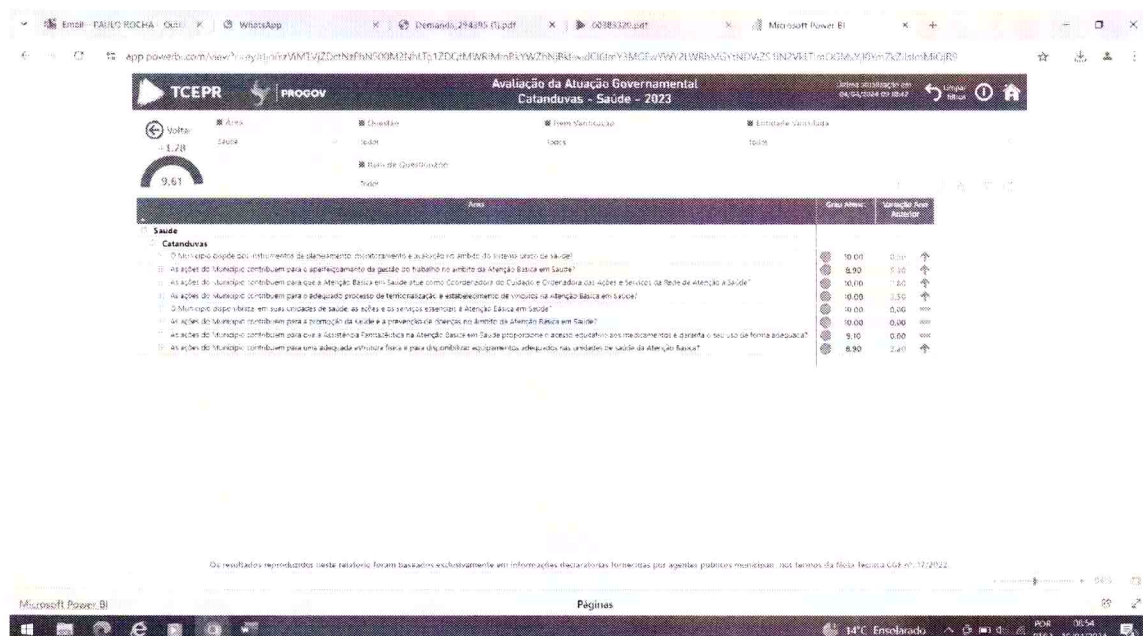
Email - PAULO ROCHA - Outl | WhatsApp | Demanda_294395 (1).pdf | 00383320.pdf | Microsoft Power BI

app.powerbi.com/view?r=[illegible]

TCEPR | PROGOV

Avaliação da Atuação Governamental
Catanduvas - Saúde - 2023

Última atualização em 04/04/2024 00:18:47

Limpar filtros

Voltar

+1,78

9,61

Área
Saúde

Questão
Todas

Item Verificação
Todos

Entidade Vinculada
Todas

Eixo de Questionário
Todos

| Área | Grau Atend. | Variação Ano Anterior |
|---|---|---|
| Saúde | | |
| Catanduvas | | |
| O Município dispõe dos instrumentos de planejamento, monitoramento e avaliação no âmbito do Sistema Único de Saúde? | 10,00 | 0,00 |
| As ações do Município contribuem para o aperfeiçoamento da gestão do trabalho no âmbito da Atenção Básica em Saúde? | 8,90 | 8,90 |
| As ações do Município contribuem para que a Atenção Básica em Saúde atue como Coordenadora do Cuidado e Ordenadora das Ações e Serviços da Rede de Atenção à Saúde? | 10,00 | 1,60 |
| As ações do Município contribuem para o adequado processo de territorialização e estabelecimento de vínculos na Atenção Básica em Saúde? | 10,00 | 3,59 |
| O Município disponibiliza em suas unidades de saúde as ações e os serviços essenciais à Atenção Básica em Saúde? | 10,00 | 0,00 |
| As ações do Município contribuem para a promoção da saúde e a prevenção de doenças no âmbito da Atenção Básica em Saúde? | 10,00 | 0,00 |
| As ações do Município contribuem para que a Assistência Farmacêutica na Atenção Básica em Saúde proporcione o acesso equitativo aos medicamentos e garanta o seu uso de forma adequada? | 9,10 | 0,00 |
| As ações do Município contribuem para uma adequada estrutura física e para disponibilizar equipamentos adequados nas unidades de saúde da Atenção Básica? | 8,90 | 2,40 |

Os resultados reproduzidos neste relatório foram baseados exclusivamente em informações declaratórias fornecidas por agentes públicos municipais, nos termos da Nota Técnica CGE nº 17/2022.

Microsoft Power BI

Páginas

84%

14°C Ensolarado

POR

08:54